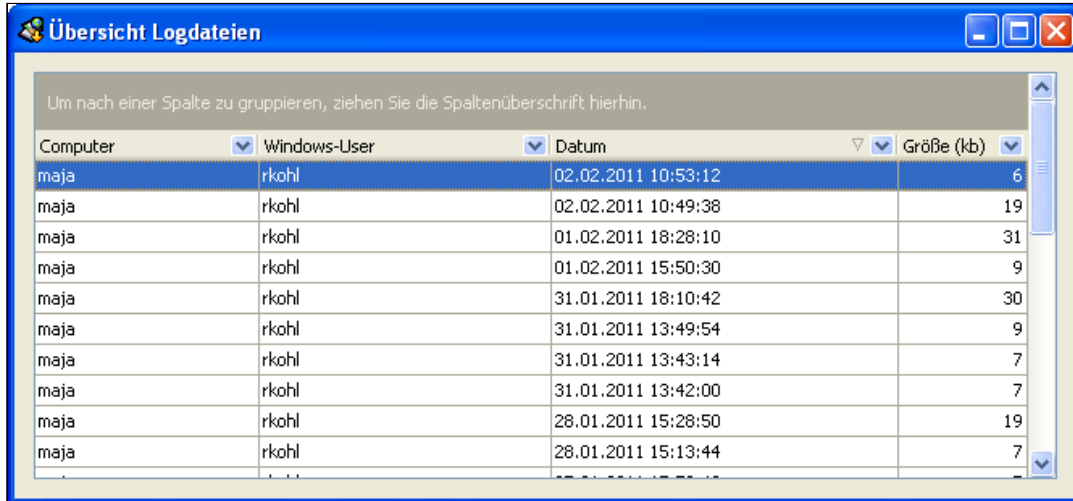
Übersicht Logdateien

Um nach einer Spalte zu gruppieren, ziehen Sie die Spaltenüberschrift hierhin.

| Computer | Windows-User | Datum | Größe (kb) |
|---|---|---|---|
| maja | rkohl | 02.02.2011 10:53:12 | 6 |
| maja | rkohl | 02.02.2011 10:49:38 | 19 |
| maja | rkohl | 01.02.2011 18:28:10 | 31 |
| maja | rkohl | 01.02.2011 15:50:30 | 9 |
| maja | rkohl | 31.01.2011 18:10:42 | 30 |
| maja | rkohl | 31.01.2011 13:49:54 | 9 |
| maja | rkohl | 31.01.2011 13:43:14 | 7 |
| maja | rkohl | 31.01.2011 13:42:00 | 7 |
| maja | rkohl | 28.01.2011 15:28:50 | 19 |
| maja | rkohl | 28.01.2011 15:13:44 | 7 |
| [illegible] | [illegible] | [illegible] | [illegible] |